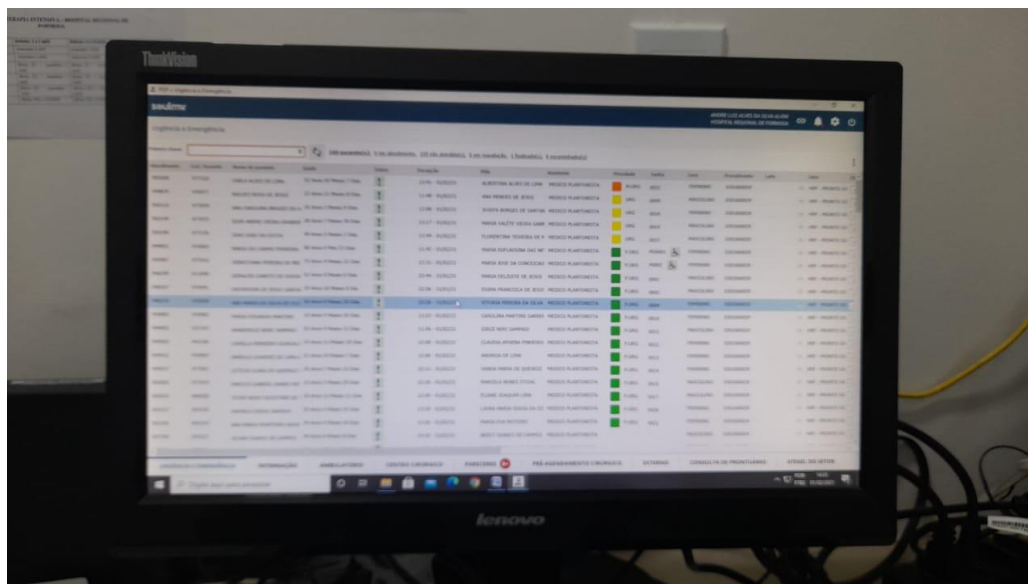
ThinkVision

Urgência e Emergência

MEDICO PLANTONISTA

URGÊNCIA E EMERGÊNCIA   INTERNAÇÃO   AMBULATÓRIO   CENTRO CIRÚRGICO   PARECERES   PRÉ-AGENDAMENTO CIRÚRGICO   EXTERNO   CONSULTA DE PRONTUÁRIO   ATEND. DO SETOR

lenovo